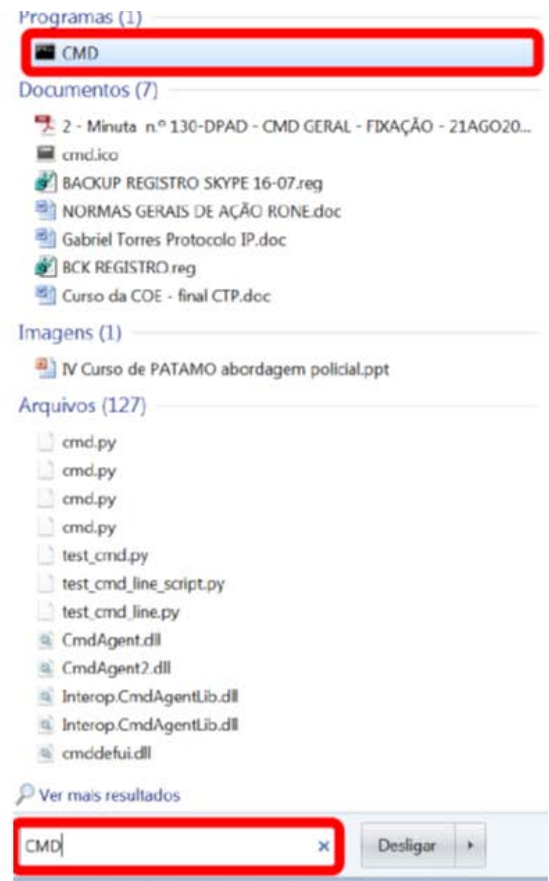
Programas (1)

CMD

Documentos (7)

2 - Minuta n.º 130-DPAD - CMD GERAL - FIXAÇÃO - 21AGO20...

cmd.ico

BACKUP REGISTRO SKYPE 16-07.reg

NORMAS GERAIS DE AÇÃO RONE.doc

Gabriel Torres Protocolo IP.doc

BCK REGISTRO.reg

Curso da COE - final CTP.doc

Imagens (1)

IV Curso de PATAMO abordagem policial.ppt

Arquivos (127)

cmd.py

cmd.py

cmd.py

cmd.py

test_cmd.py

test_cmd_line_script.py

test_cmd_line.py

CmdAgent.dll

CmdAgent2.dll

Interop.CmdAgentLib.dll

Interop.CmdAgentLib.dll

cmddefui.dll

Ver mais resultados

CMD

Desligar